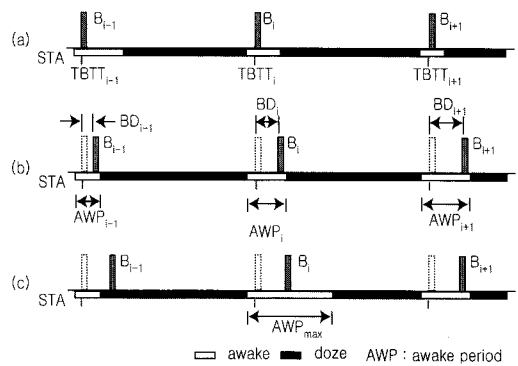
(a)
$B_{i-1}$
$B_i$
$B_{i+1}$
STA
$TBTT_{i-1}$
$TBTT_i$
$TBTT_{i+1}$

(b)
$BD_{i-1}$
$BD_i$
$BD_{i+1}$
$B_{i-1}$
$B_i$
$B_{i+1}$
STA
$AWP_{i-1}$
$AWP_i$
$AWP_{i+1}$

(c)
$B_{i-1}$
$B_i$
$B_{i+1}$
STA
$AWP_{max}$

awake doze AWP : awake period